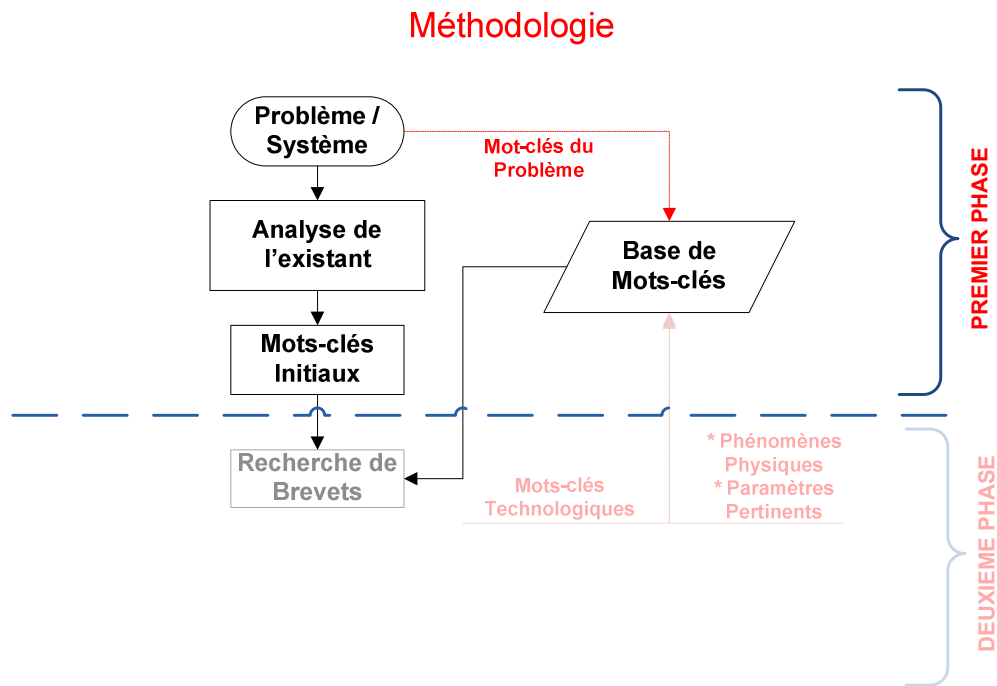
Méthodologie

Problème / Système

Mot-clés du Problème

Analyse de l'existant

Base de Mots-clés

Mots-clés Initiaux

PREMIER PHASE

Recherche de Brevets

Mots-clés Technologiques

* Phénomènes Physiques
* Paramètres Pertinents

DEUXIEME PHASE